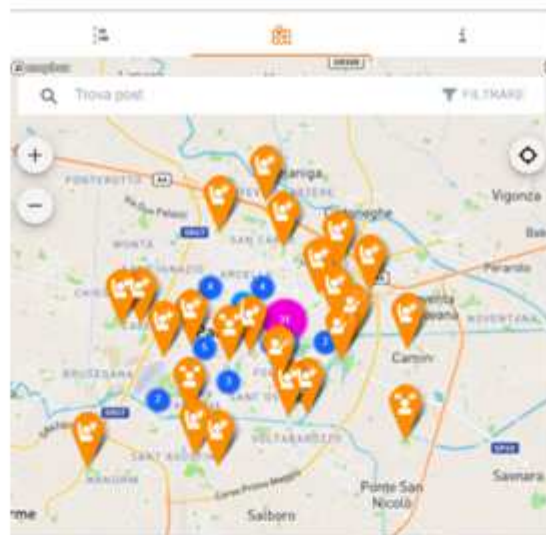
Trova post

FILTRARE

+

−

PONTEROTTO

Vigonza

MONTA

SAN CARLO

Peraro

Cadoneghe

ARCELLA

BRUSEGANA

SANT OSVALDO

SANT AGOSTINO

VOLTABAROZZO

Camin

Ponte San Nicolò

Saonara

Salboro

11

4

4

5

3

2

3

2

rme